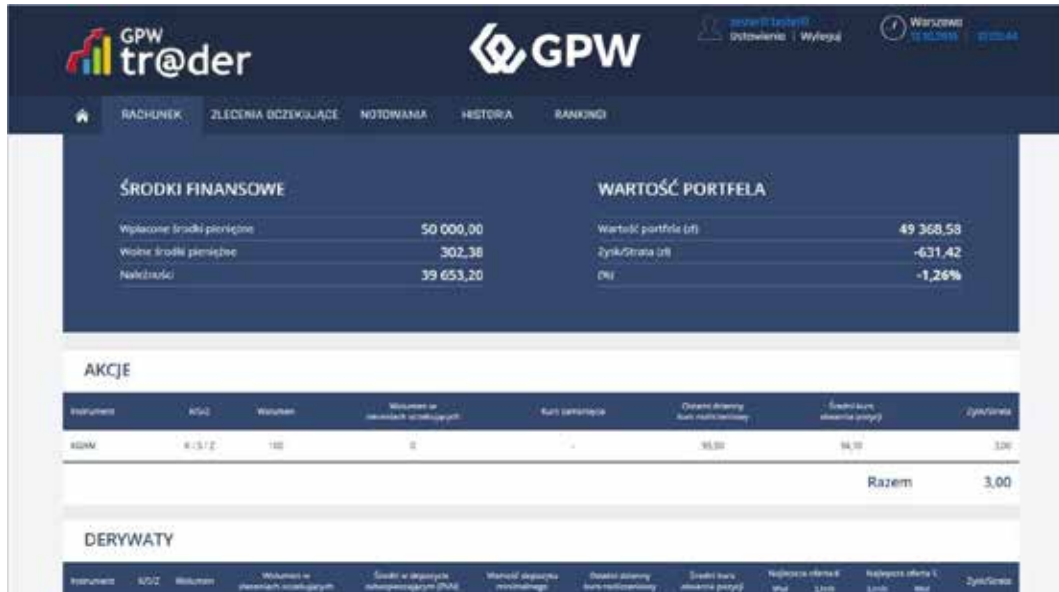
GPW tr@der

GPW

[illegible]
Ustawienia | Wyloguj

Warszawa
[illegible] | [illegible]

RACHUNEK ZLECENIA OCZEKUJĄCE NOTOWANIA HISTORIA RANKINGI

ŚRODKI FINANSOWE

| | |
|---|---|
| Wpłacone środki pieniężne | 50 000,00 |
| Wolne środki pieniężne | 302,38 |
| Należności | 39 653,20 |

WARTOŚĆ PORTFELA

| | |
|---|---|
| Wartość portfela (zł) | 49 368,58 |
| Zysk/Strata (zł) | -631,42 |
| (%) | -1,26% |

AKCJE

| Instrument | K/S/Z | Wolumen | Wolumen w zleceniach oczekujących | Kurs zamknięcia | Ostatni dzienny kurs rozliczeniowy | Średni kurs otwarcia pozycji | Zysk/Strata |
|---|---|---|---|---|---|---|---|
| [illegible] | K / S / Z | 100 | 0 | - | 95,00 | 94,10 | 3,00 |

Razem 3,00

DERYWATY

| Instrument | K/S/Z | Wolumen | Wolumen w zleceniach oczekujących | Środki w depozycie zabezpieczającym (PLN) | Wartość depozytu minimalnego | Ostatni dzienny kurs rozliczeniowy | Średni kurs otwarcia pozycji | Najlepsza oferta K Wol. Limit | Najlepsza oferta S Limit Wol. | Zysk/Strata |
|---|---|---|---|---|---|---|---|---|---|---|